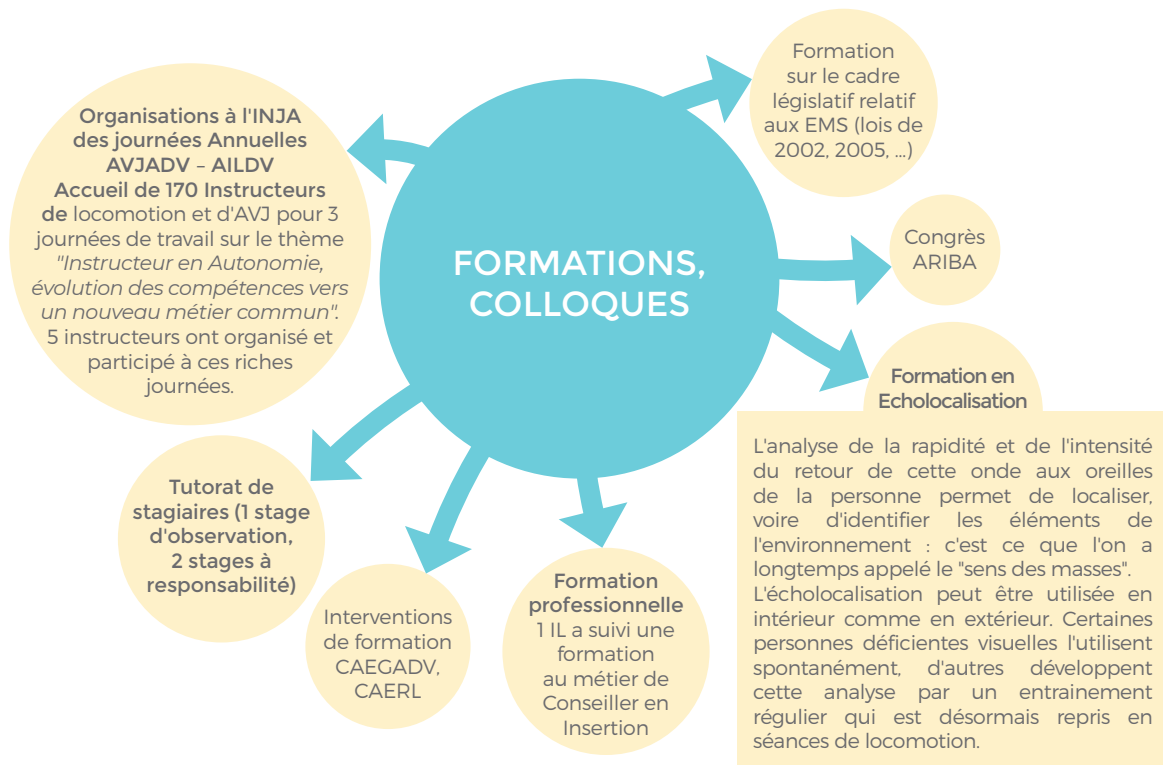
FORMATIONS, COLLOQUES

Organisations à l'INJA des journées Annuelles AVJADV – AILDV
Accueil de 170 Instructeurs de locomotion et d'AVJ pour 3 journées de travail sur le thème *"Instructeur en Autonomie, évolution des compétences vers un nouveau métier commun"*. 5 instructeurs ont organisé et participé à ces riches journées.

Formation sur le cadre législatif relatif aux EMS (lois de 2002, 2005, ...)

Congrès ARIBA

Formation en Echolocalisation

L'analyse de la rapidité et de l'intensité du retour de cette onde aux oreilles de la personne permet de localiser, voire d'identifier les éléments de l'environnement : c'est ce que l'on a longtemps appelé le "sens des masses". L'écholocalisation peut être utilisée en intérieur comme en extérieur. Certaines personnes déficientes visuelles l'utilisent spontanément, d'autres développent cette analyse par un entrainement régulier qui est désormais repris en séances de locomotion.

Tutorat de stagiaires (1 stage d'observation, 2 stages à responsabilité)

Interventions de formation CAEGADV, CAERL

Formation professionnelle
1 IL a suivi une formation au métier de Conseiller en Insertion